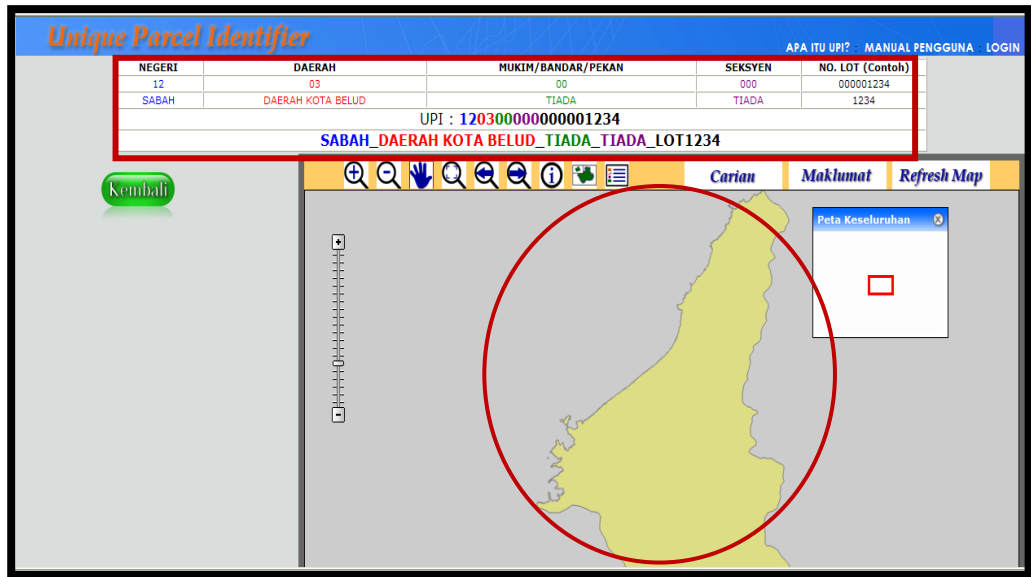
Unique Parcel Identifier

APA ITU UPI? | MANUAL PENGGUNA | LOGIN

| NEGERI | DAERAH | MUKIM/BANDAR/PEKAN | SEKSYEN | NO. LOT (Contoh) |
|---|---|---|---|---|
| 12 | 03 | 00 | 000 | 000001234 |
| SABAH | DAERAH KOTA BELUD | TIADA | TIADA | 1234 |

UPI : 120300000000001234

SABAH_DAERAH KOTA BELUD_TIADA_TIADA_LOT1234

Kembali

Carian | Maklumat | Refresh Map

Peta Keseluruhan